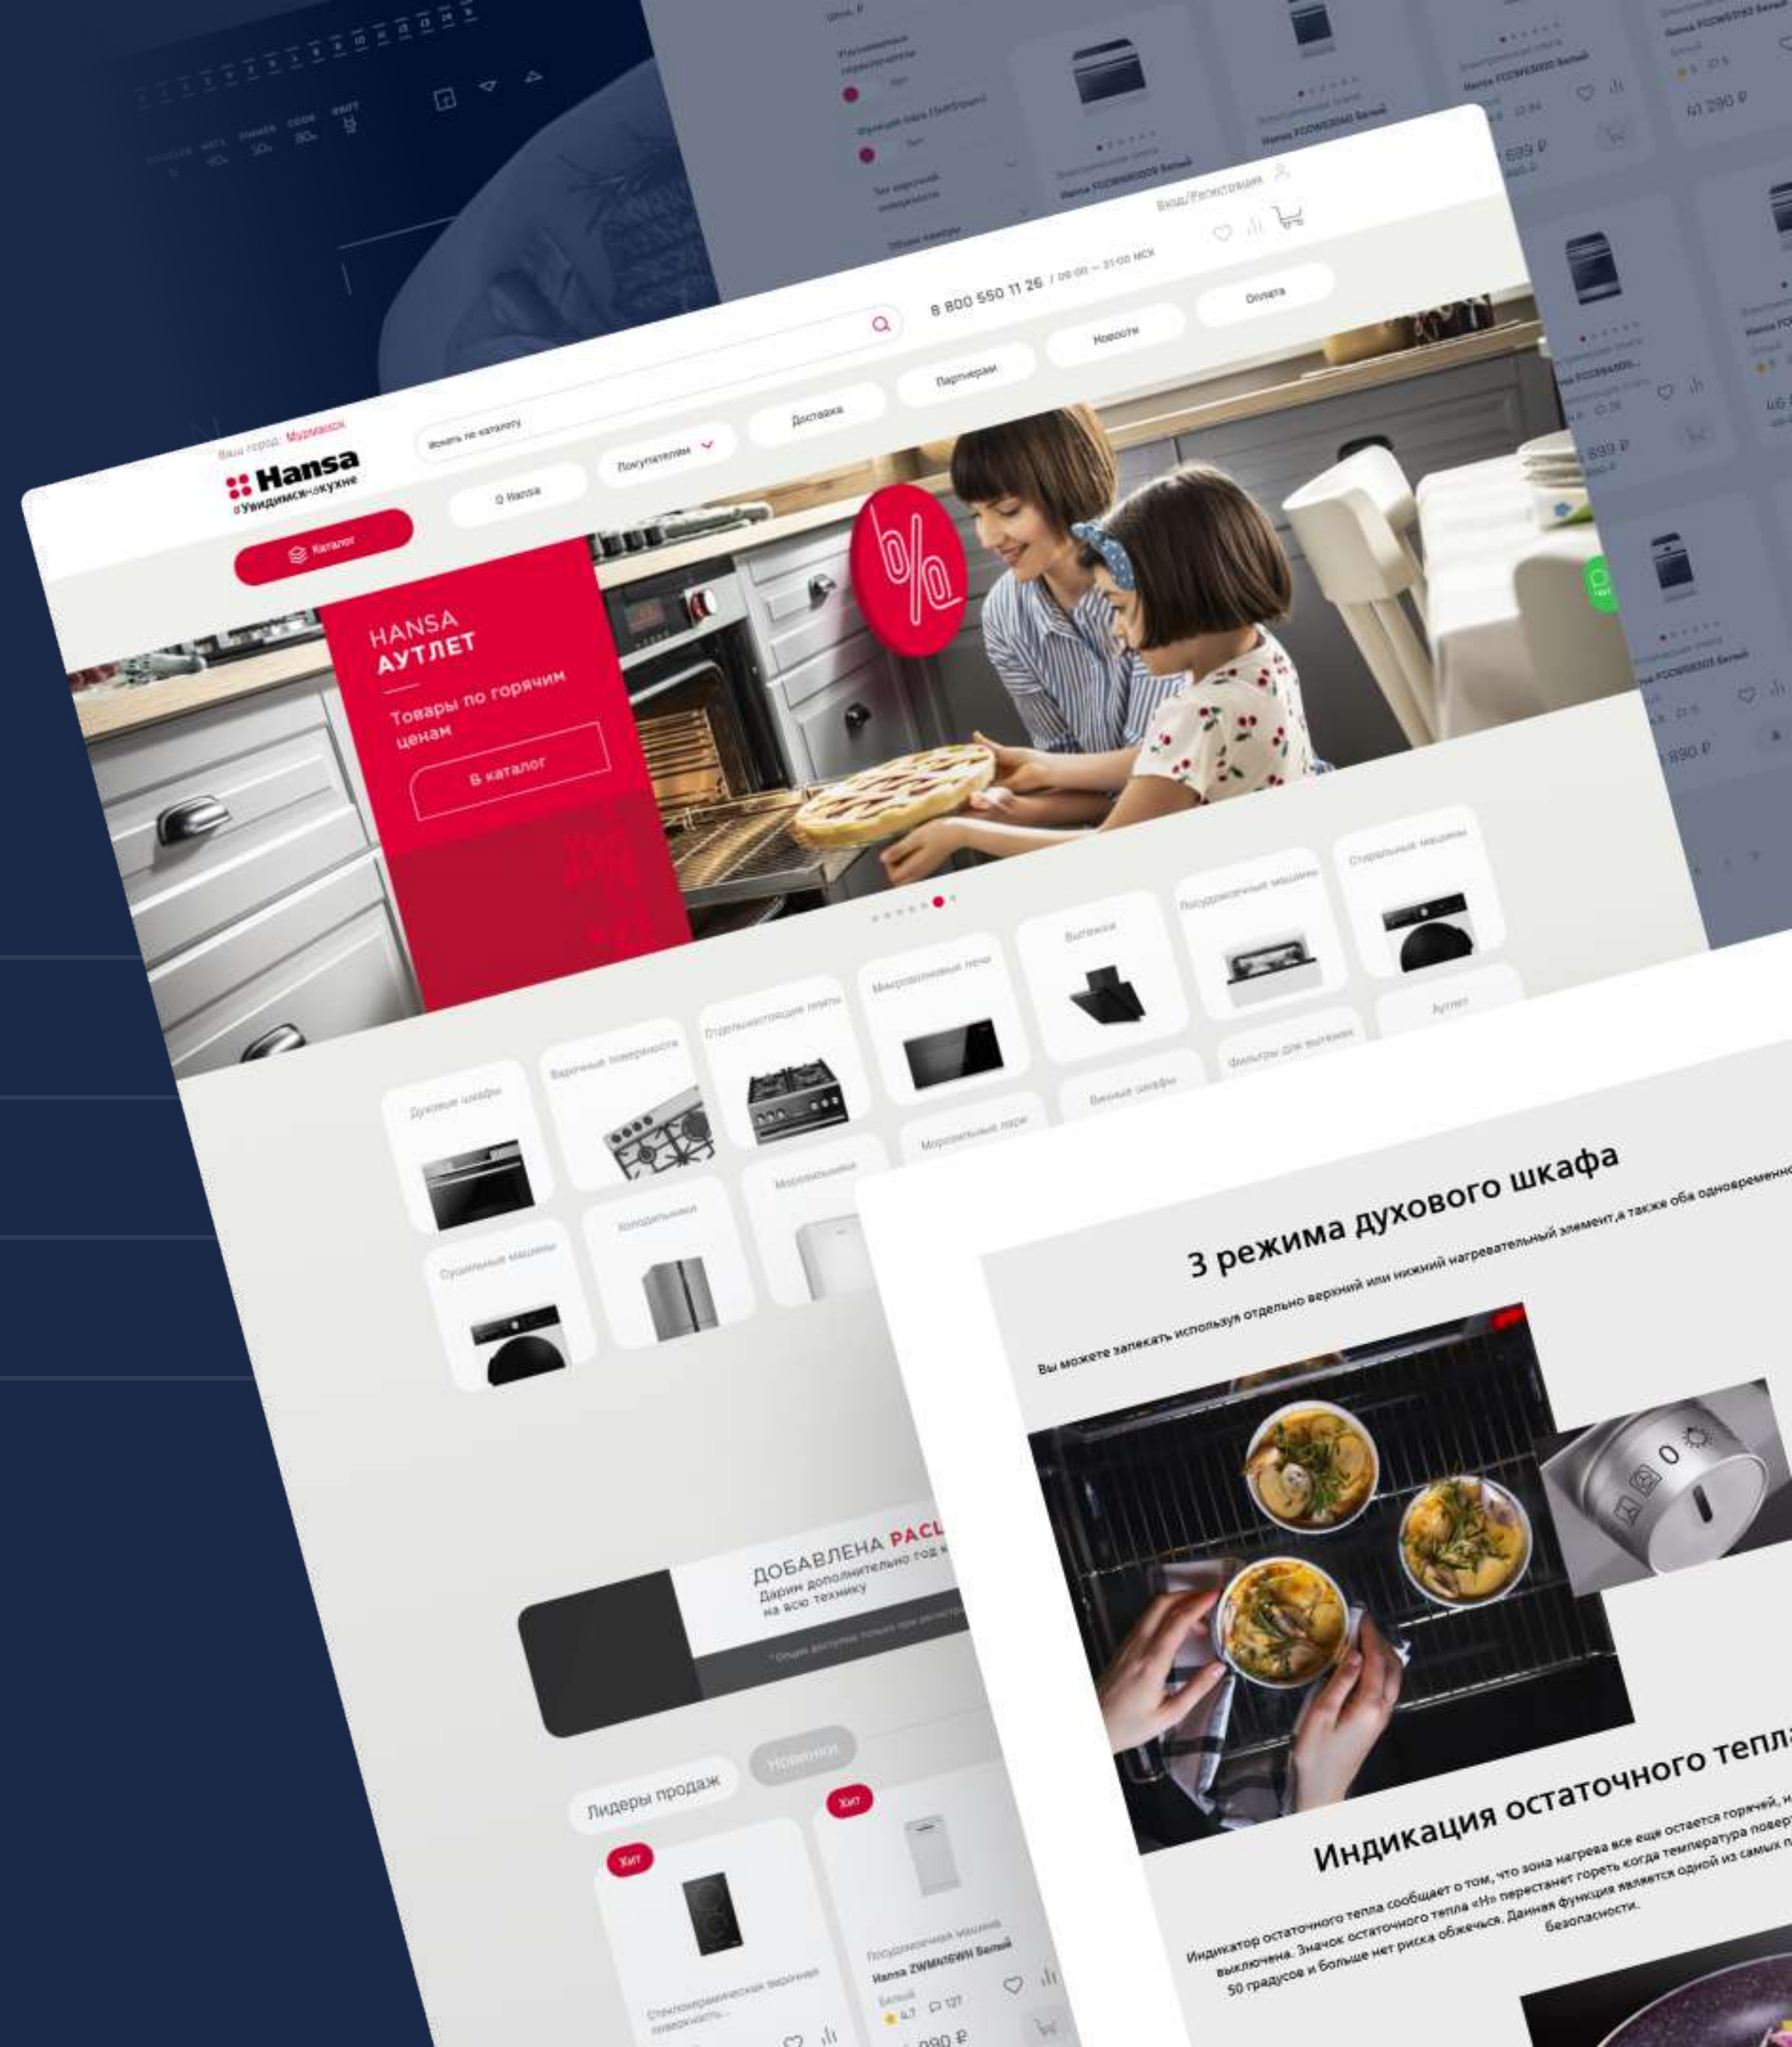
Ваш город: Мурманск

Hansa
о Увидимся на кухне

Каталог

Искать по каталогу

8 800 550 11 26 / 09:00 — 21:00 МСК

Вход/Регистрация

О Hansa
Покупателям
Доставка
Партнерам
Новости
Оплата

HANSA
АУТЛЕТ

Товары по горячим ценам

В каталог

%

Духовые шкафы
Варочные поверхности
Отдельностоящие плиты
Микроволновые печи
Вытяжки
Посудомоечные машины
Стиральные машины
Сушильные машины
Холодильники
Морозильники
Морозильные лари
Винные шкафы
Фильтры для вытяжек
Аутлет

ДОБАВЛЕНА PAC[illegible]
Дарим дополнительно год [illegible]
на всю технику

Лидеры продаж
Новинки

Хит
Хит

Стеклокерамическая варочная поверхность...

Посудомоечная машина
Hansa ZWM416WH Белый
Белый
4.7 127
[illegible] 090 ₽

41 290 ₽
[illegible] 699 ₽
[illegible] 899 ₽
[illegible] 890 ₽

3 режима духового шкафа

Вы можете запекать используя отдельно верхний или нижний нагревательный элемент,а также оба одновременно

Индикация остаточного тепла

Индикатор остаточного тепла сообщает о том, что зона нагрева все еще остается горячей, н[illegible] выключена. Значок остаточного тепла «H» перестанет гореть когда температура поверх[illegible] 50 градусов и больше нет риска обжечься. Данная функция является одной из самых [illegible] безопасности.